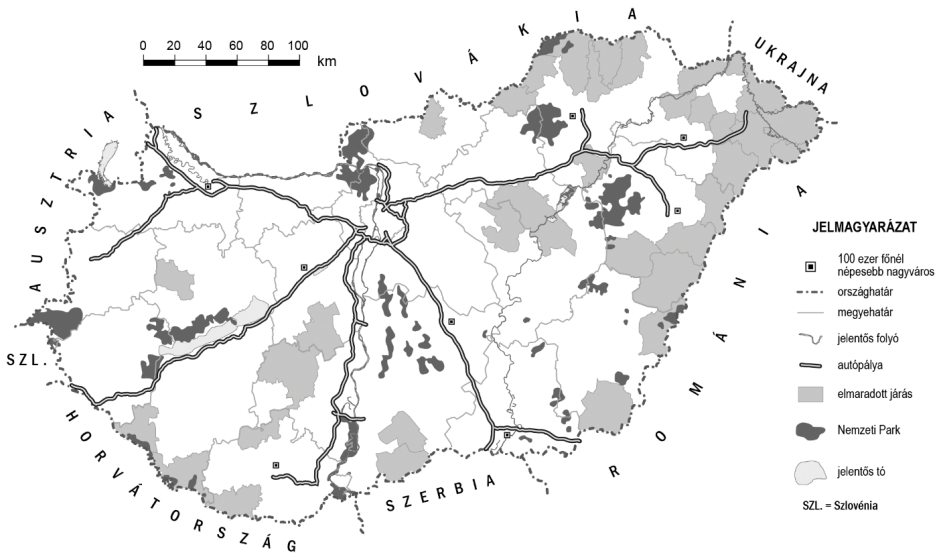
0 20 40 60 80 100
km

S Z L O V Á K I A

UKRAJNA

AUSZTRIA

R O M Á N I A

SZL.

H O R V Á T O R S Z Á G

S Z E R B I A

JELMAGYARÁZAT

100 ezer főnél népesebb nagyváros

országhatár

megyehatár

jelentős folyó

autópálya

elmaradott járás

Nemzeti Park

jelentős tó

SZL. = Szlovénia